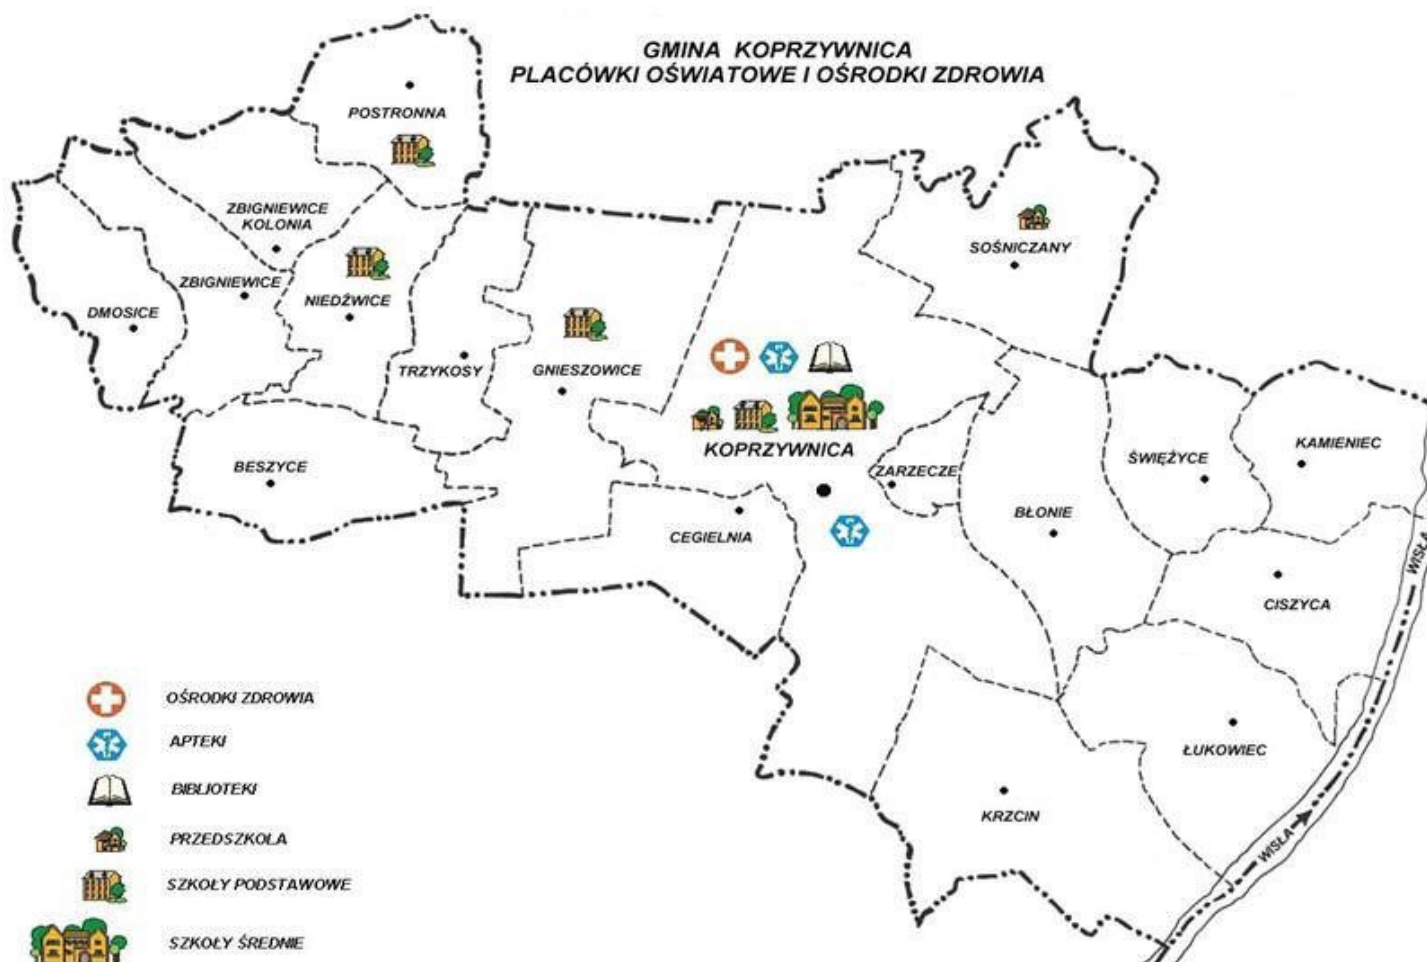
GMINA KOPRZYWNICA
PLACÓWKI OŚWIATOWE I OŚRODKI ZDROWIA

POSTRONNA

ZBIGNIEWICE KOLONIA

ZBIGNIEWICE

DMOSICE

NIEDŹWICE

TRZYKOSY

GNIESZOWICE

SOŚNICZANY

KOPRZYWNICA

BESZYCE

ZARZECZE

CEGIELNIA

BŁONIE

ŚWIĘŻYCE

KAMIENIEC

WISŁA

CISZYCA

ŁUKOWIEC

KRZCIN

WISŁA

OŚRODKI ZDROWIA

APTEKI

BIBLIOTEKI

PRZEDSZKOLA

SZKOŁY PODSTAWOWE

SZKOŁY ŚREDNIE